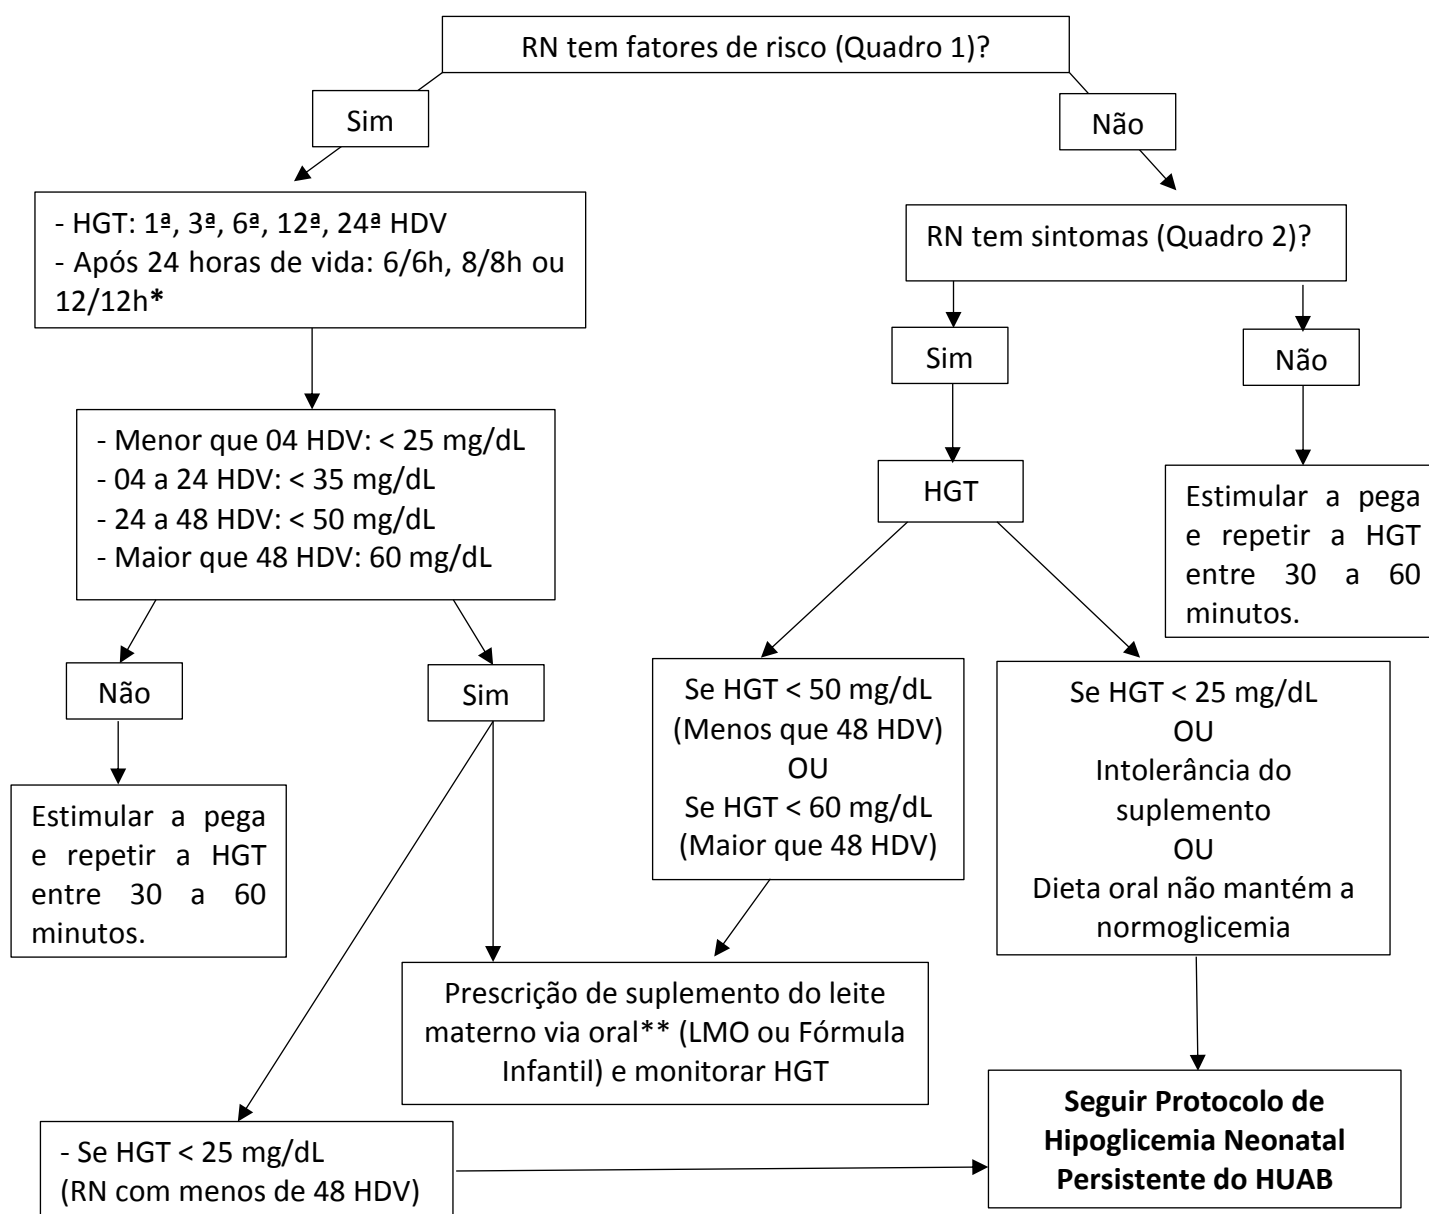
RN tem fatores de risco (Quadro 1)?

Sim

Não

- HGT: 1ª, 3ª, 6ª, 12ª, 24ª HDV
- Após 24 horas de vida: 6/6h, 8/8h ou 12/12h*

RN tem sintomas (Quadro 2)?

Sim

Não

- Menor que 04 HDV: < 25 mg/dL
- 04 a 24 HDV: < 35 mg/dL
- 24 a 48 HDV: < 50 mg/dL
- Maior que 48 HDV: 60 mg/dL

HGT

Estimular a pega e repetir a HGT entre 30 a 60 minutos.

Não

Sim

Se HGT < 50 mg/dL (Menos que 48 HDV) OU Se HGT < 60 mg/dL (Maior que 48 HDV)

Se HGT < 25 mg/dL OU Intolerância do suplemento OU Dieta oral não mantém a normoglicemia

Estimular a pega e repetir a HGT entre 30 a 60 minutos.

Prescrição de suplemento do leite materno via oral** (LMO ou Fórmula Infantil) e monitorar HGT

- Se HGT < 25 mg/dL (RN com menos de 48 HDV)

**Seguir Protocolo de Hipoglicemia Neonatal Persistente do HUAB**